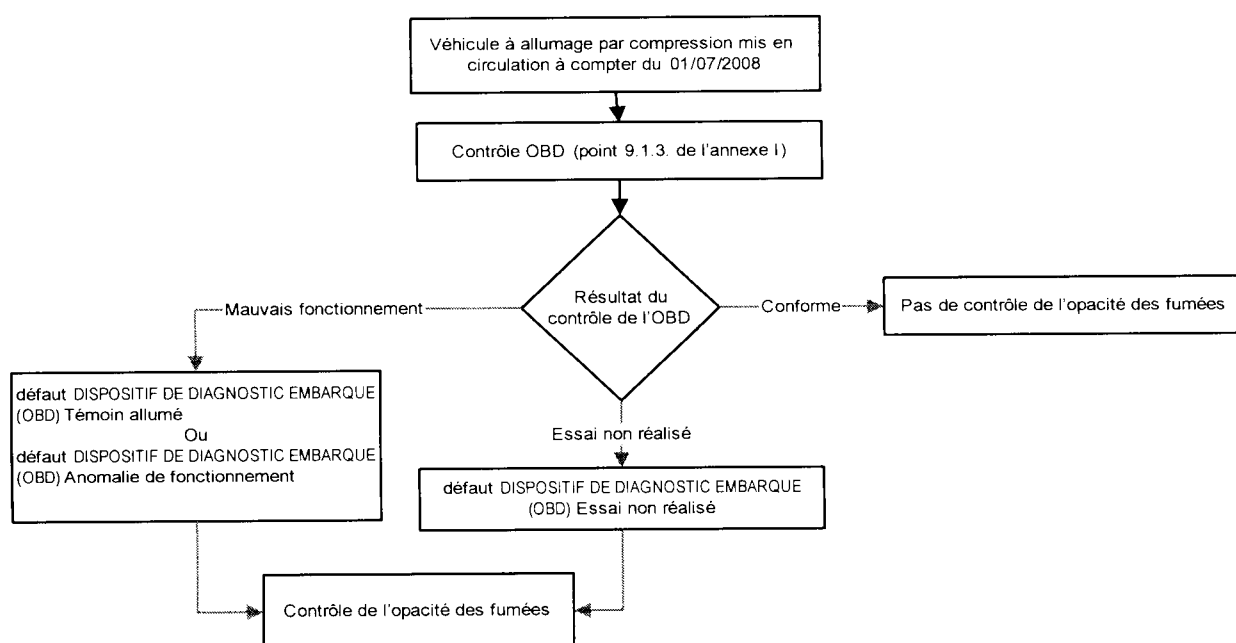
Véhicule à allumage par compression mis en circulation à compter du 01/07/2008

Contrôle OBD (point 9.1.3. de l'annexe I)

Résultat du contrôle de l'OBD

Mauvais fonctionnement

Conforme

Pas de contrôle de l'opacité des fumées

défaut DISPOSITIF DE DIAGNOSTIC EMBARQUE (OBD) Témoin allumé
Ou
défaut DISPOSITIF DE DIAGNOSTIC EMBARQUE (OBD) Anomalie de fonctionnement

Essai non réalisé

défaut DISPOSITIF DE DIAGNOSTIC EMBARQUE (OBD) Essai non réalisé

Contrôle de l'opacité des fumées